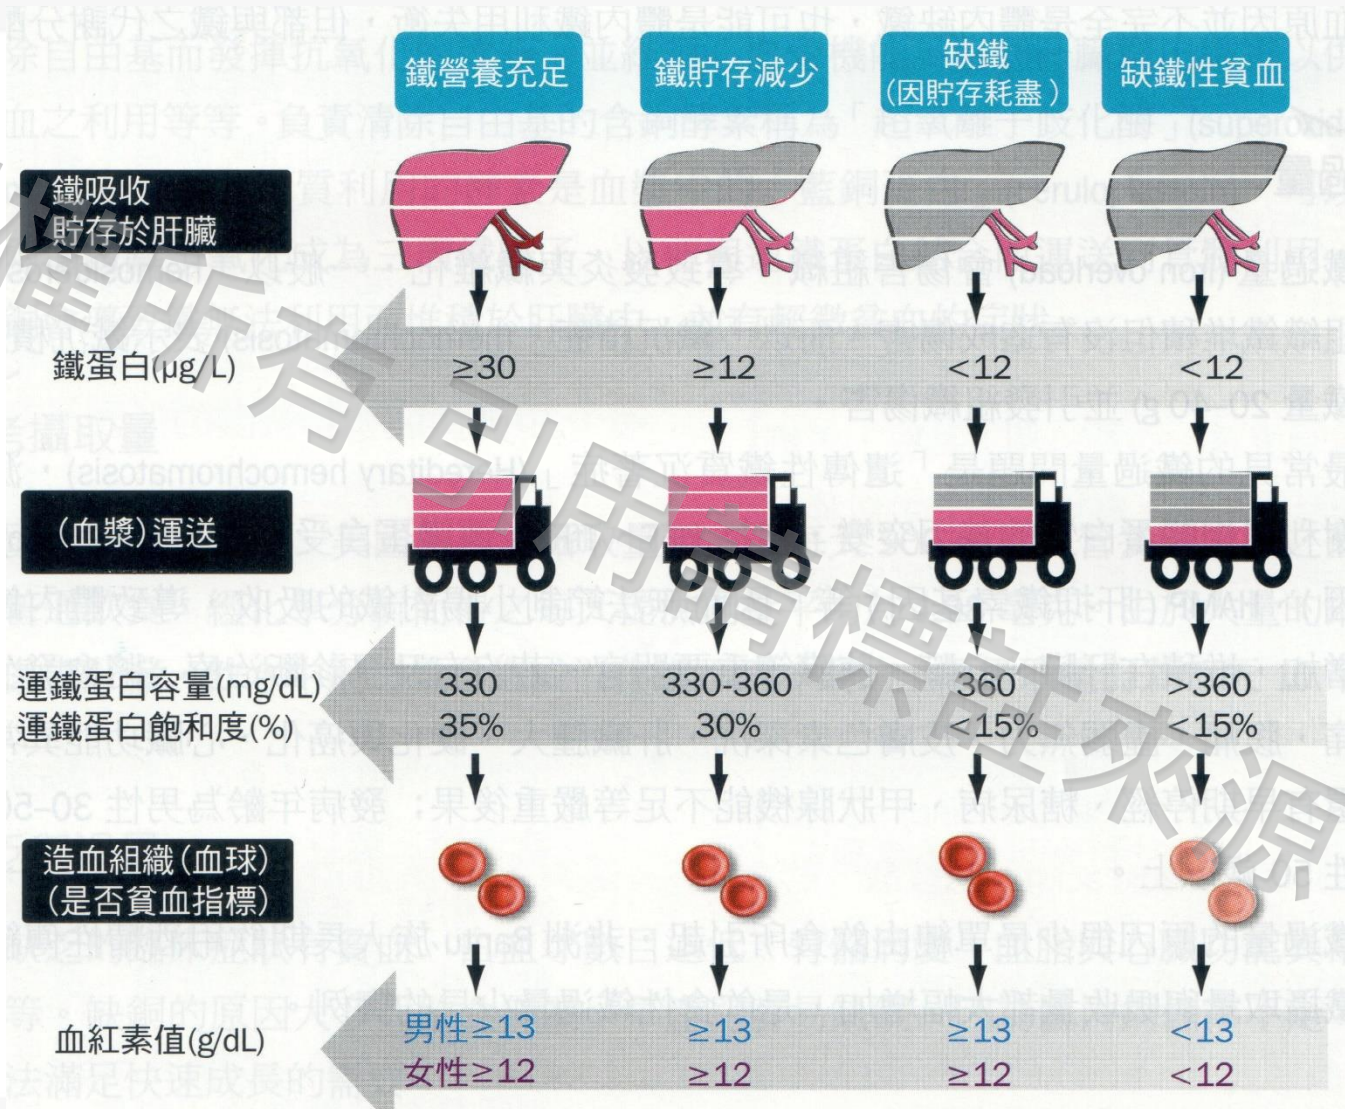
鐵營養充足 | 鐵貯存減少 | 缺鐵（因貯存耗盡） | 缺鐵性貧血

鐵吸收貯存於肝臟

鐵蛋白(μg/L) ≥30 ≥12 <12 <12

（血漿）運送

| | 鐵營養充足 | 鐵貯存減少 | 缺鐵（因貯存耗盡） | 缺鐵性貧血 |
|---|---|---|---|---|
| 運鐵蛋白容量(mg/dL) | 330 | 330-360 | 360 | >360 |
| 運鐵蛋白飽和度(%) | 35% | 30% | <15% | <15% |

造血組織（血球）（是否貧血指標）

| | 鐵營養充足 | 鐵貯存減少 | 缺鐵（因貯存耗盡） | 缺鐵性貧血 |
|---|---|---|---|---|
| 血紅素值(g/dL) | 男性≥13 女性≥12 | ≥13 ≥12 | ≥13 ≥12 | <13 <12 |

版權所有引用請標註來源